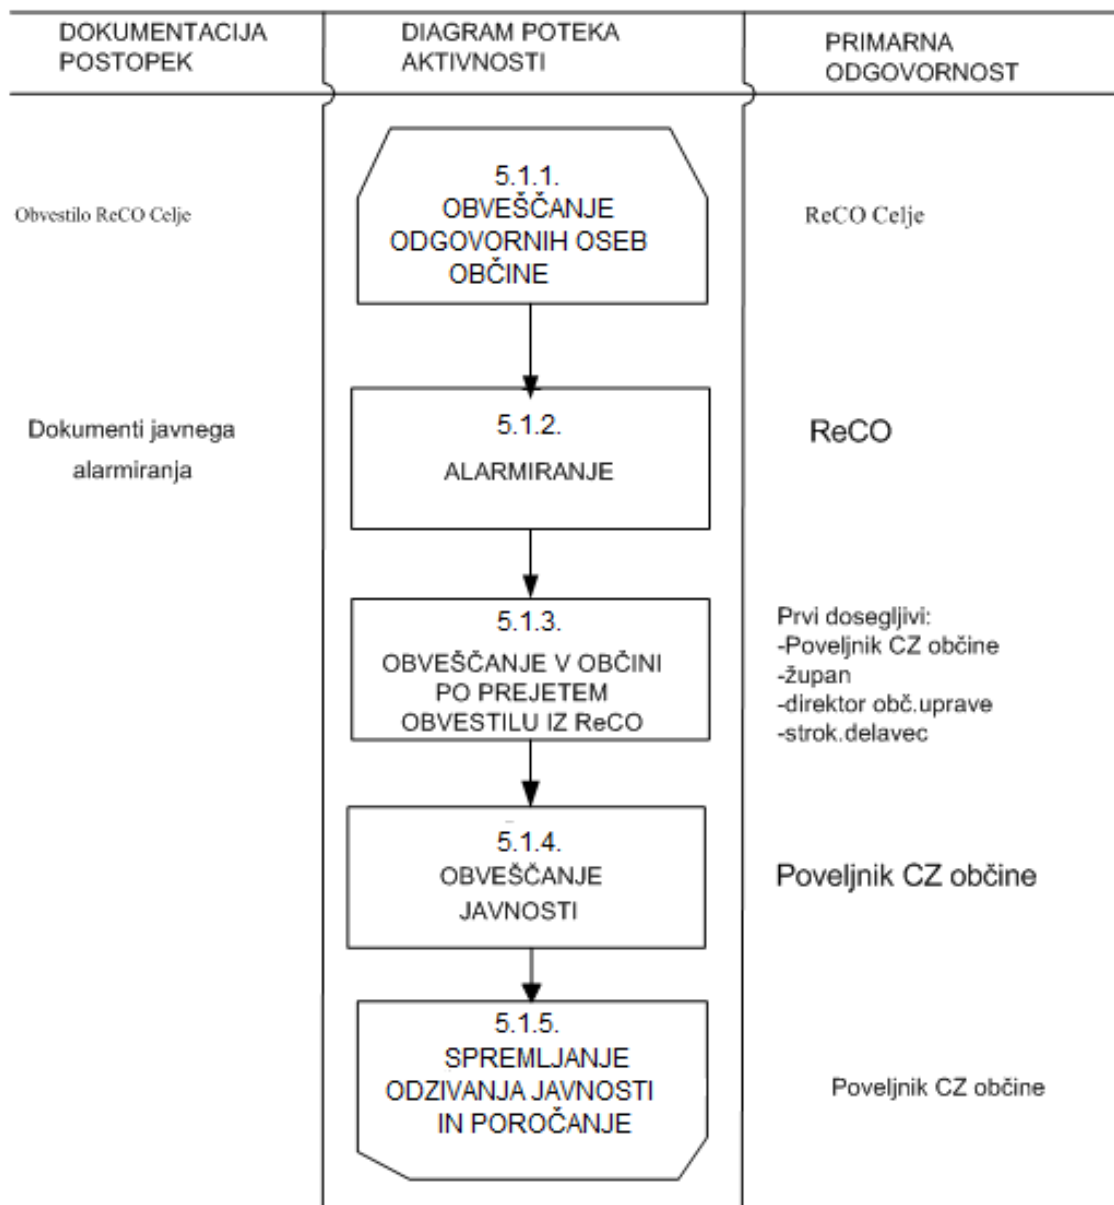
| DOKUMENTACIJA POSTOPEK | DIAGRAM POTEKA AKTIVNOSTI | PRIMARNA ODGOVORNOST |
|---|---|---|
| Obvestilo ReCO Celje | 5.1.1. OBVEŠČANJE ODGOVORNIH OSEB OBČINE | ReCO Celje |
| Dokumenti javnega alarmiranja | 5.1.2. ALARMIRANJE | ReCO |
| | 5.1.3. OBVEŠČANJE V OBČINI PO PREJETEM OBVESTILU IZ ReCO | Prvi dosegljivi: -Poveljnik CZ občine -župan -direktor obč.uprave -strok.delavec |
| | 5.1.4. OBVEŠČANJE JAVNOSTI | Poveljnik CZ občine |
| | 5.1.5. SPREMLJANJE ODZIVANJA JAVNOSTI IN POROČANJE | Poveljnik CZ občine |